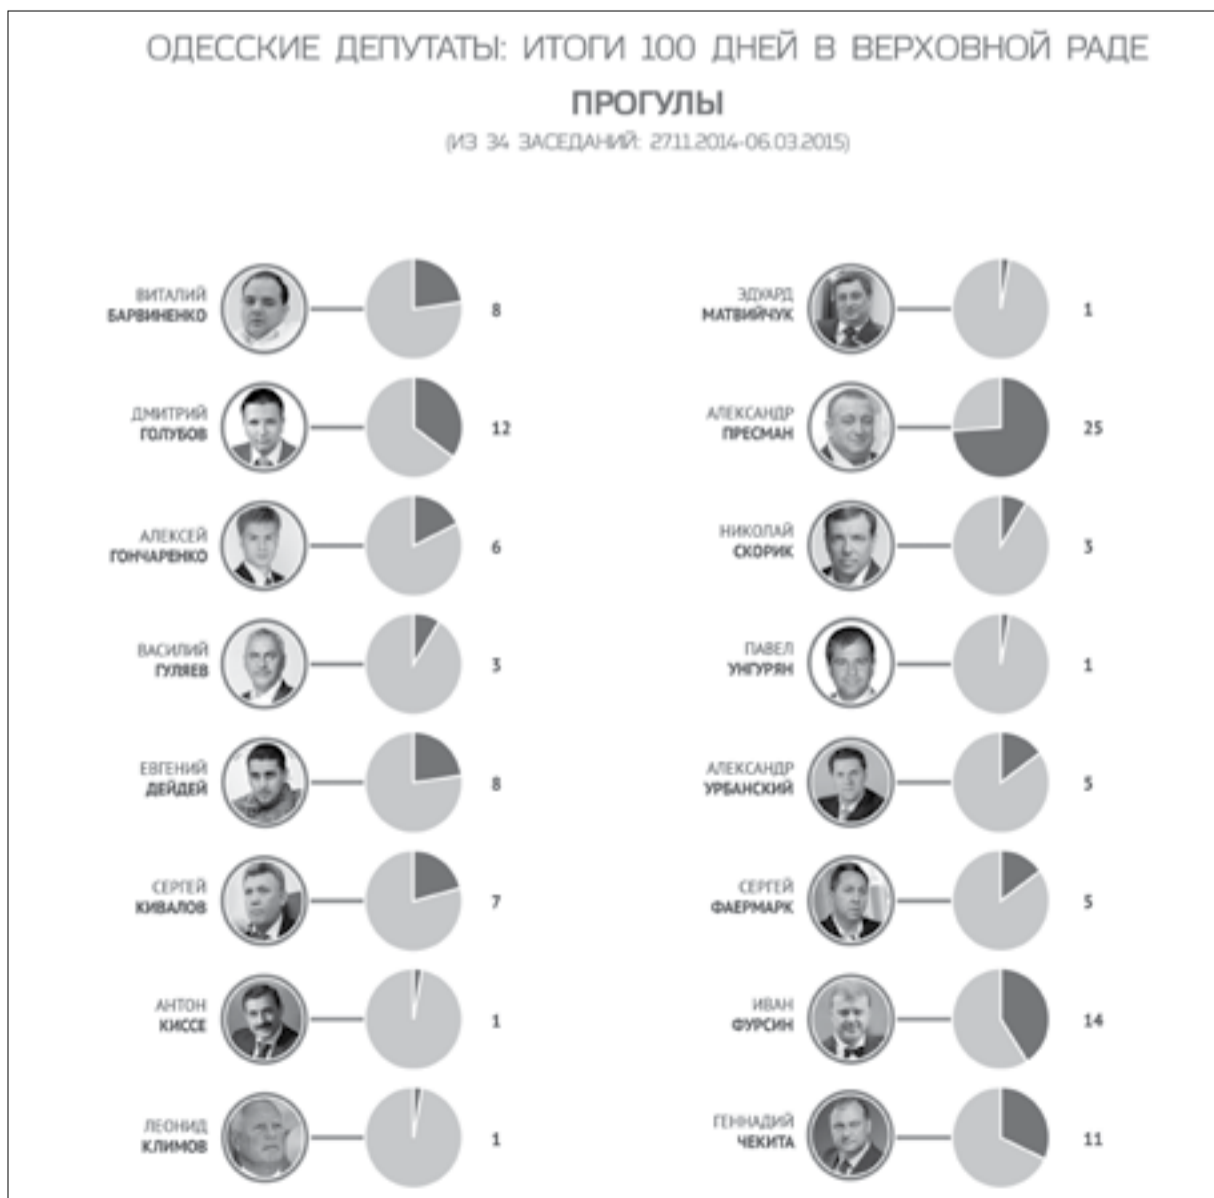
ОДЕССКИЕ ДЕПУТАТЫ: ИТОГИ 100 ДНЕЙ В ВЕРХОВНОЙ РАДЕ

ПРОГУЛЫ

(ИЗ 34 ЗАСЕДАНИЙ: 27.11.2014-06.03.2015)

ВИТАЛИЙ БАРВИНЕНКО 8

ДМИТРИЙ ГОЛУБОВ 12

АЛЕКСЕЙ ГОНЧАРЕНКО 6

ВАСИЛИЙ ГУЛЯЕВ 3

ЕВГЕНИЙ ДЕЙДЕЙ 8

СЕРГЕЙ КИВАЛОВ 7

АНТОН КИССЕ 1

ЛЕОНИД КЛИМОВ 1

ЭДУАРД МАТВИЙЧУК 1

АЛЕКСАНДР ПРЕСМАН 25

НИКОЛАЙ СКОРИК 3

ПАВЕЛ УНГУРЯН 1

АЛЕКСАНДР УРБАНСКИЙ 5

СЕРГЕЙ ФАЕРМАРК 5

ИВАН ФУРСИН 14

ГЕННАДИЙ ЧЕКИТА 11